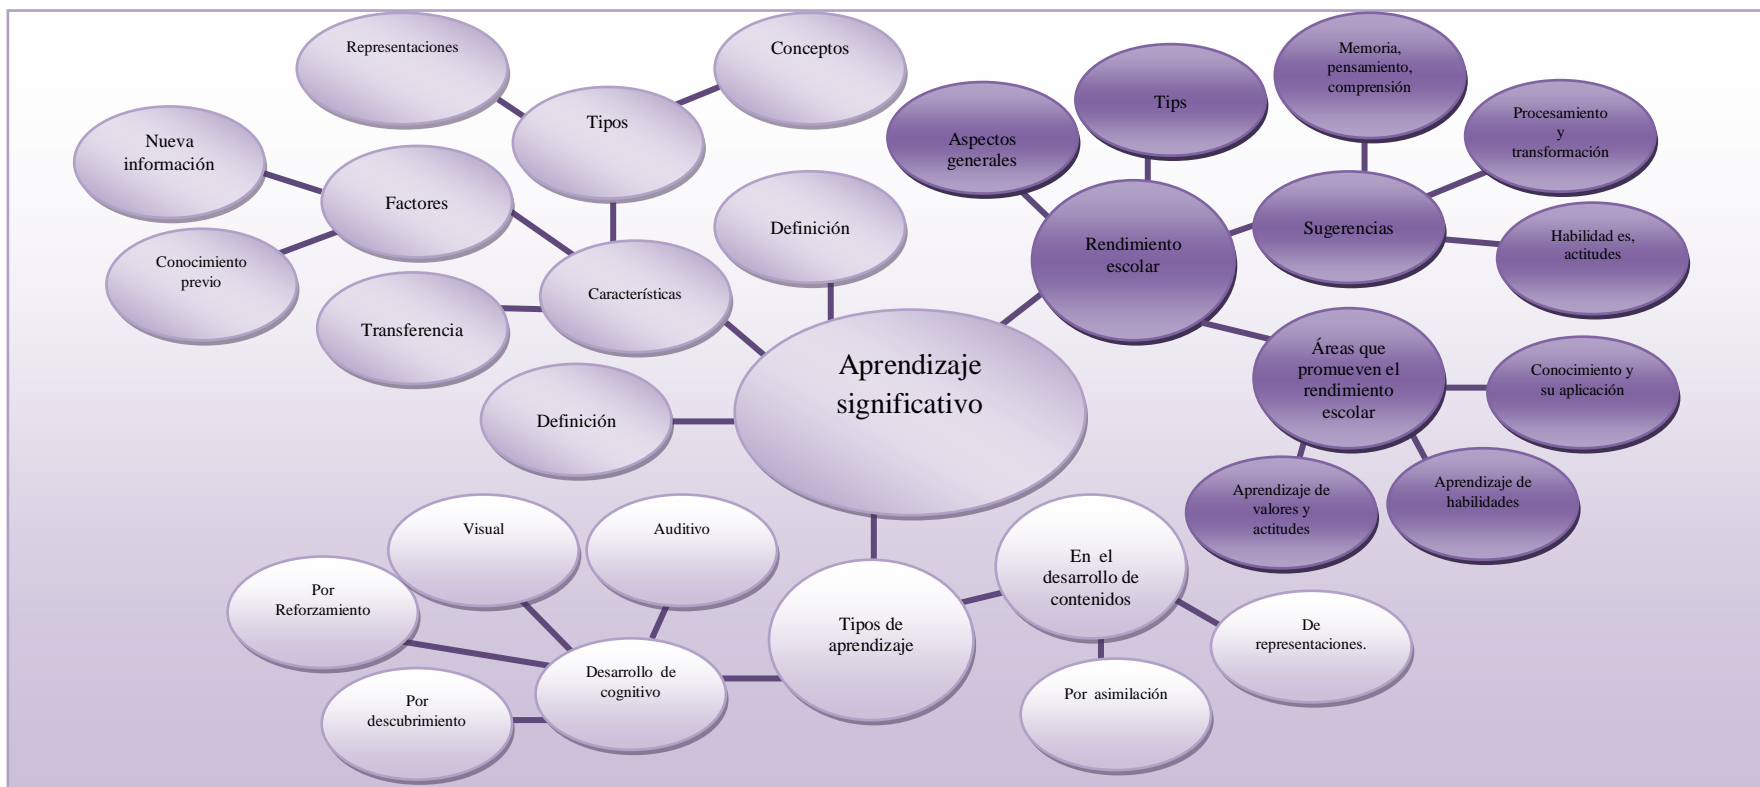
Aprendizaje significativo

Definición

Características

Tipos

Representaciones

Conceptos

Factores

Nueva información

Conocimiento previo

Transferencia

Definición

Rendimiento escolar

Aspectos generales

Tips

Sugerencias

Memoria, pensamiento, comprensión

Procesamiento y transformación

Habilidad es, actitudes

Áreas que promueven el rendimiento escolar

Conocimiento y su aplicación

Aprendizaje de habilidades

Aprendizaje de valores y actitudes

Tipos de aprendizaje

En el desarrollo de contenidos

De representaciones.

Por asimilación

Desarrollo de cognitivo

Visual

Auditivo

Por Reforzamiento

Por descubrimiento